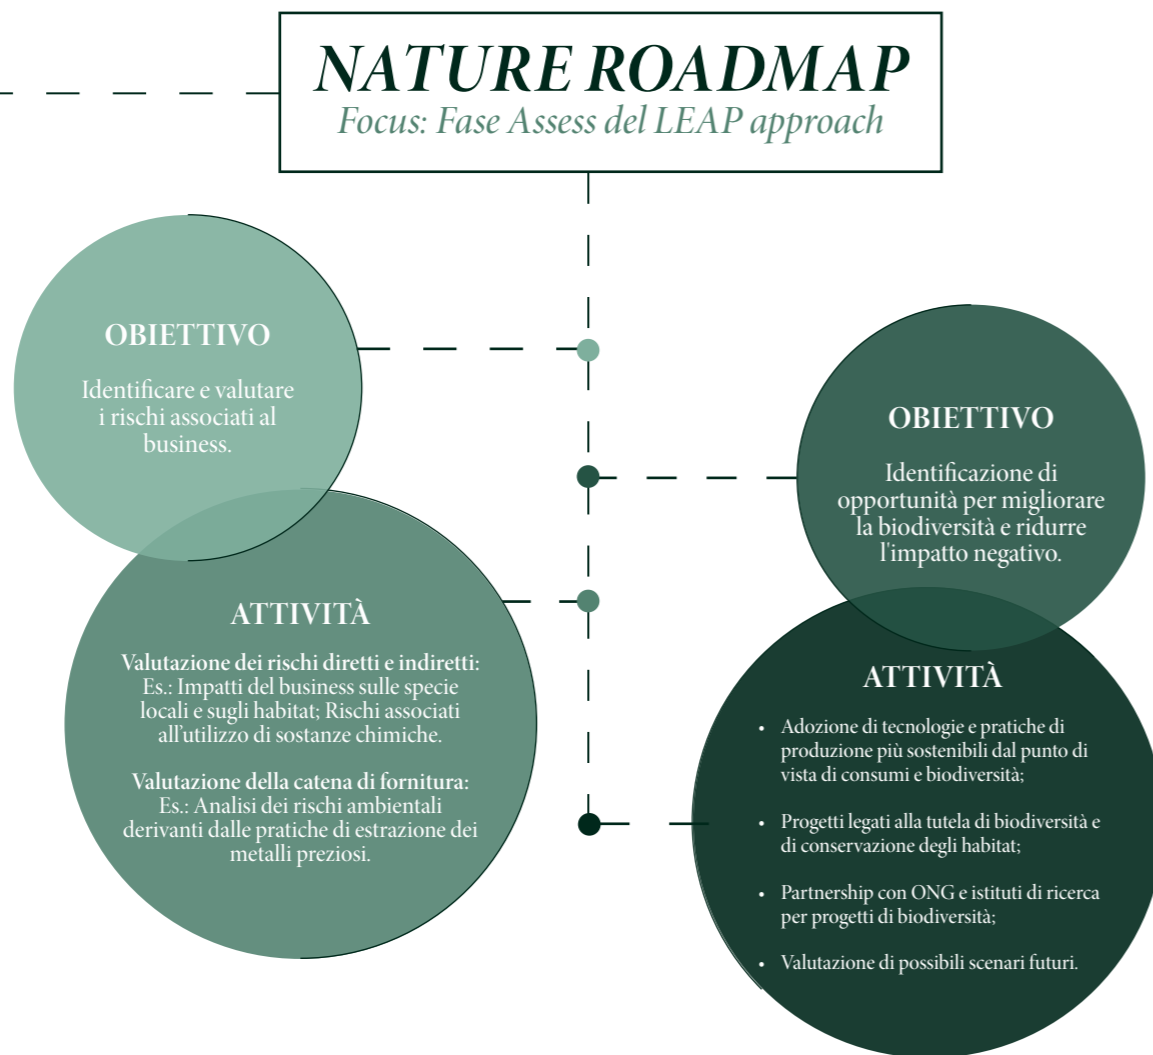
NATURE ROADMAP
Focus: Fase Assess del LEAP approach

OBIETTIVO

Identificare e valutare i rischi associati al business.

ATTIVITÀ

Valutazione dei rischi diretti e indiretti: Es.: Impatti del business sulle specie locali e sugli habitat; Rischi associati all'utilizzo di sostanze chimiche.

Valutazione della catena di fornitura: Es.: Analisi dei rischi ambientali derivanti dalle pratiche di estrazione dei metalli preziosi.

OBIETTIVO

Identificazione di opportunità per migliorare la biodiversità e ridurre l'impatto negativo.

ATTIVITÀ

- Adozione di tecnologie e pratiche di produzione più sostenibili dal punto di vista di consumi e biodiversità;
- Progetti legati alla tutela di biodiversità e di conservazione degli habitat;
- Partnership con ONG e istituti di ricerca per progetti di biodiversità;
- Valutazione di possibili scenari futuri.